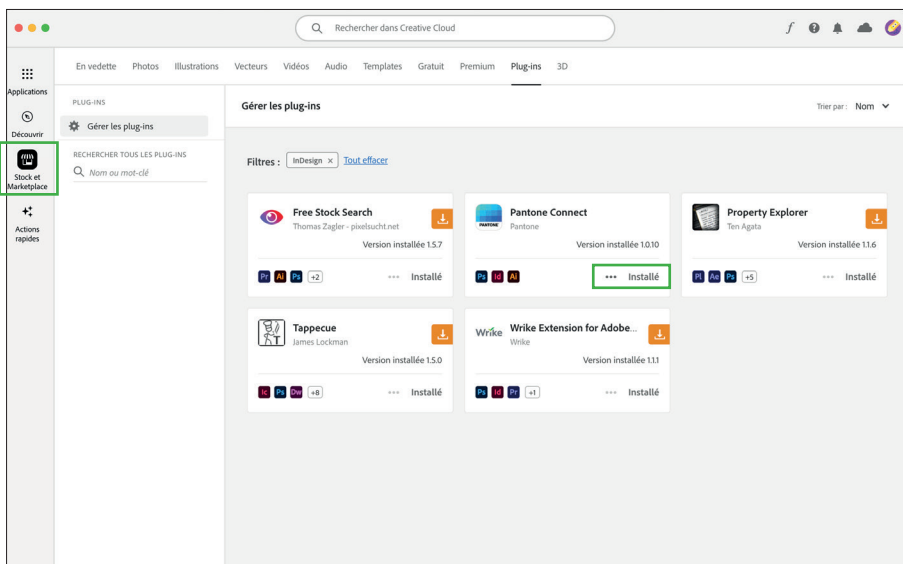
Rechercher dans Creative Cloud

f

Applications

Découvrir

Stock et Marketplace

Actions rapides

En vedette Photos Illustrations Vecteurs Vidéos Audio Templates Gratuit Premium Plug-ins 3D

PLUG-INS

Gérer les plug-ins

RECHERCHER TOUS LES PLUG-INS

Nom ou mot-clé

Gérer les plug-ins

Trier par : Nom

Filtres : InDesign × Tout effacer

Free Stock Search
Thomas Zagler - pixelsucht.net
Version installée 1.5.7
Pr Ai Ps +2 ••• Installé

Pantone Connect
Pantone
Version installée 1.0.10
Ps Id Ai ••• Installé

Property Explorer
Ten Agata
Version installée 1.1.6
Pl Ae Ps +5 ••• Installé

Tappecue
James Lockman
Version installée 1.5.0
Ic Ps Dw +8 ••• Installé

Wrike Wrike Extension for Adobe...
Wrike
Version installée 1.1.1
Ps Id Pr +1 ••• Installé